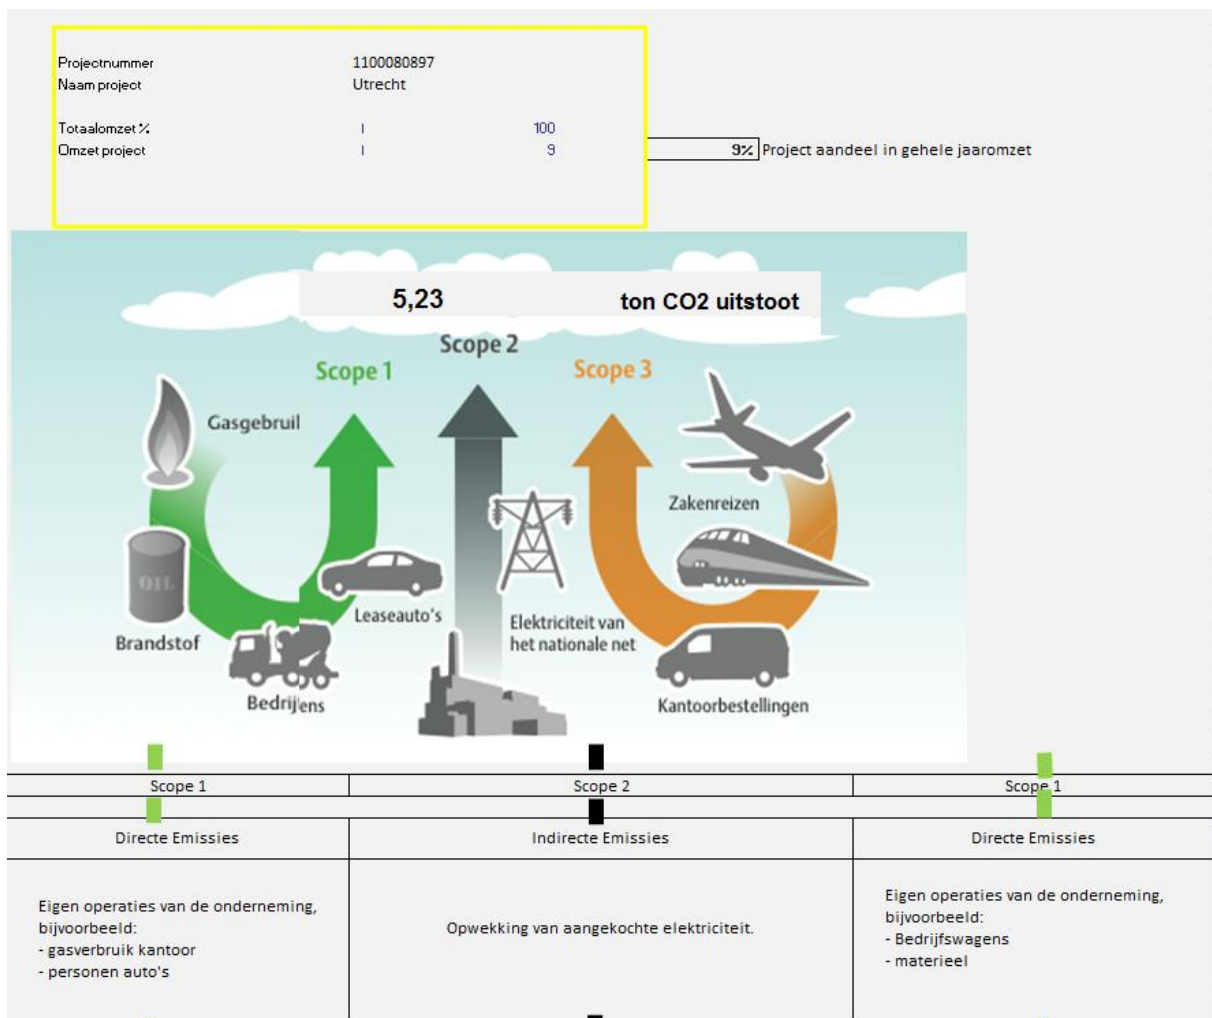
Projectnummer 1100080897
Naam project Utrecht

Totaalomzet % | 100
Omzet project | 9

9% Project aandeel in gehele jaaromzet

5,23 ton CO2 uitstoot

Scope 2
Scope 1
Scope 3

Gasgebruil
Brandstof
Bedrij'ens
Leaseauto's
Elektriciteit van het nationale net
Zakenreizen
Kantoorbestellingen

| Scope 1 | Scope 2 | Scope 1 |
|---|---|---|
| Directe Emissies | Indirecte Emissies | Directe Emissies |
| Eigen operaties van de onderneming, bijvoorbeeld:<br>- gasverbruik kantoor<br>- personen auto's | Opwekking van aangekochte elektriciteit. | Eigen operaties van de onderneming, bijvoorbeeld:<br>- Bedrijfswagens<br>- materieel |